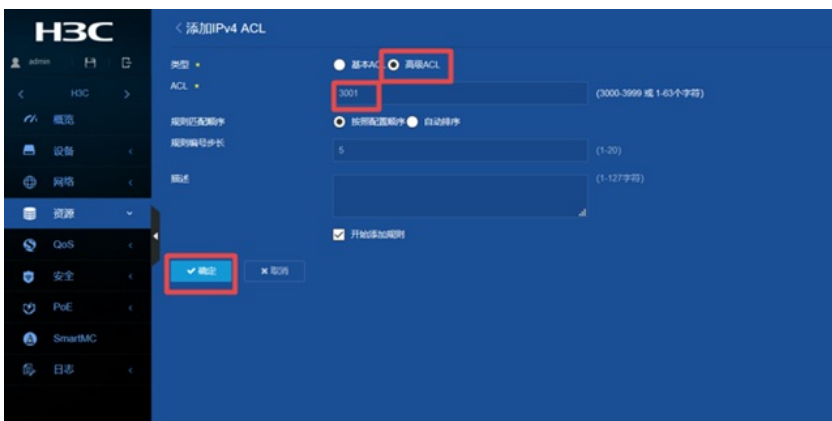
H3C

admin

H3C

概览

设备

网络

资源

QoS

安全

PoE

SmartMC

日志

＜添加IPv4 ACL

类型 *
基本ACL
高级ACL

ACL *
3001
(3000-3999 或 1-63个字符)

规则匹配顺序
按照配置顺序
自动排序

规则编号步长
5
(1-20)

描述
(1-127字符)

开始添加规则

✔确定
✖取消